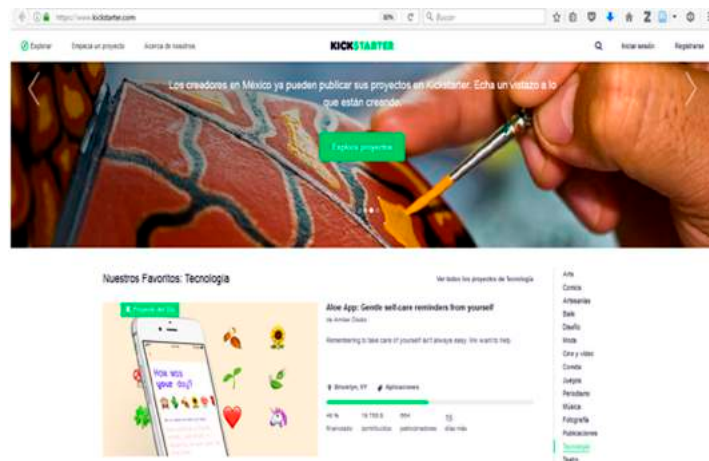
https://www.kickstarter.com

80% C Buscar

Explorar Empieza un proyecto Acerca de nosotros

KICKSTARTER

Iniciar sesión Registrarse

Los creadores en México ya pueden publicar sus proyectos en Kickstarter. Echa un vistazo a lo que están creando.

Explora proyectos

Nuestros Favoritos: Tecnología

Ver todos los proyectos de Tecnología

Proyecto del Día

How was your day?

Aloe App: Gentle self-care reminders from yourself

de Amber Discko

Remembering to take care of yourself isn't always easy. We want to help.

Brooklyn, NY Aplicaciones

46 % financiado 19.733 $ contribuidos 664 patrocinadores 15 días más

Arte
Cómics
Artesanías
Baile
Diseño
Moda
Cine y video
Comida
Juegos
Periodismo
Música
Fotografía
Publicaciones
Tecnología
Teatro